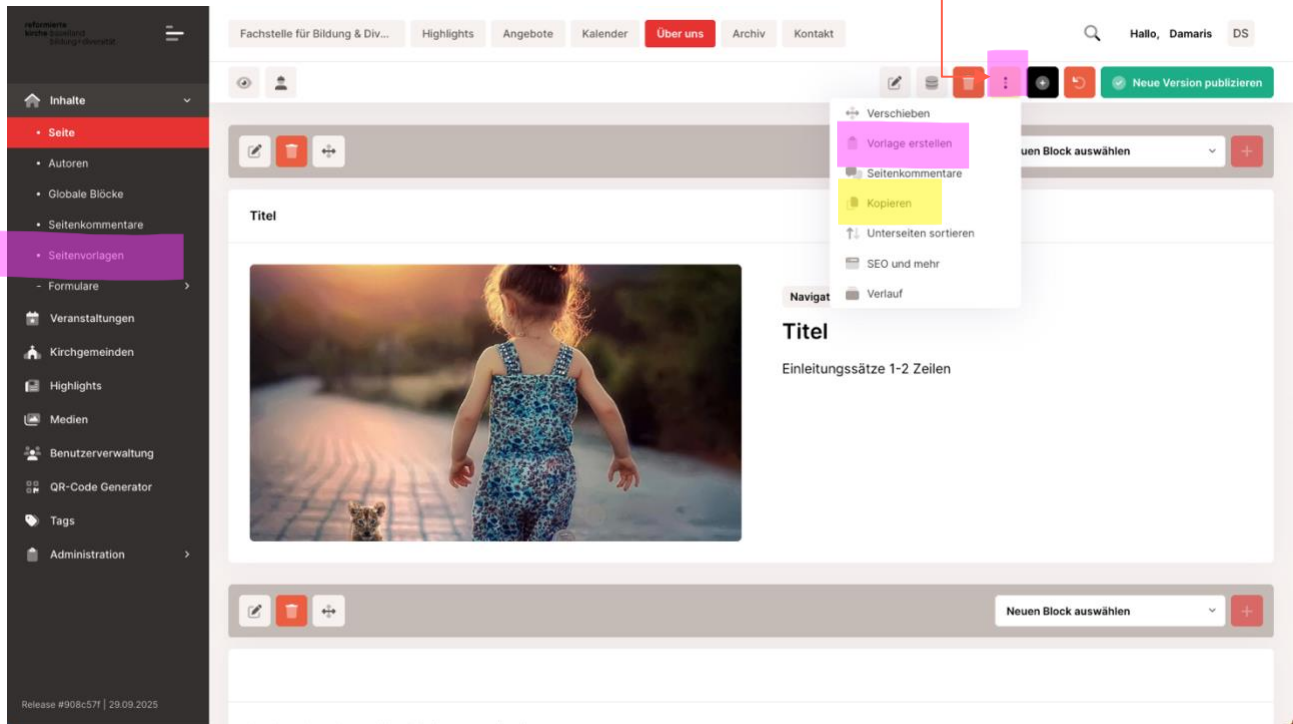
reformierte kirche baselland bildung&diversität

Inhalte
• Seite
• Autoren
• Globale Blöcke
• Seitenkommentare
• Seitenvorlagen
- Formulare
Veranstaltungen
Kirchgemeinden
Highlights
Medien
Benutzerverwaltung
QR-Code Generator
Tags
Administration

Release #908c57f | 29.09.2025

Fachstelle für Bildung & Div... Highlights Angebote Kalender Über uns Archiv Kontakt

Hallo, Damaris DS

Neue Version publizieren

Verschieben
Vorlage erstellen
Seitenkommentare
Kopieren
Unterseiten sortieren
SEO und mehr
Verlauf

uen Block auswählen

Titel

Navigat

Titel

Einleitungssätze 1-2 Zeilen

Neuen Block auswählen